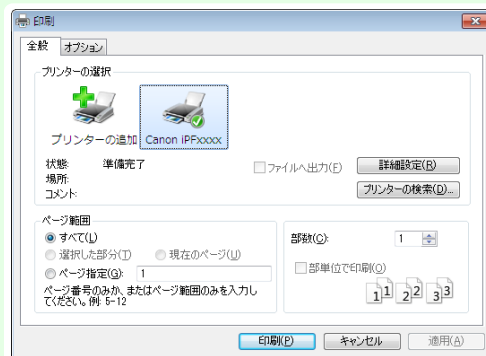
印刷

全般 オプション

プリンターの選択

プリンターの追加 Canon iPFxxxx

状態: 準備完了
場所:
コメント:

ファイルへ出力(F) 詳細設定(R)

プリンターの検索(D)...

ページ範囲
すべて(L)
選択した部分(T) 現在のページ(U)
ページ指定(G): 1
ページ番号のみか、またはページ範囲のみを入力してください。例: 5-12

部数(C): 1

部単位で印刷(O)

$1^1$ $2^2$ $3^3$

印刷(P) キャンセル 適用(A)